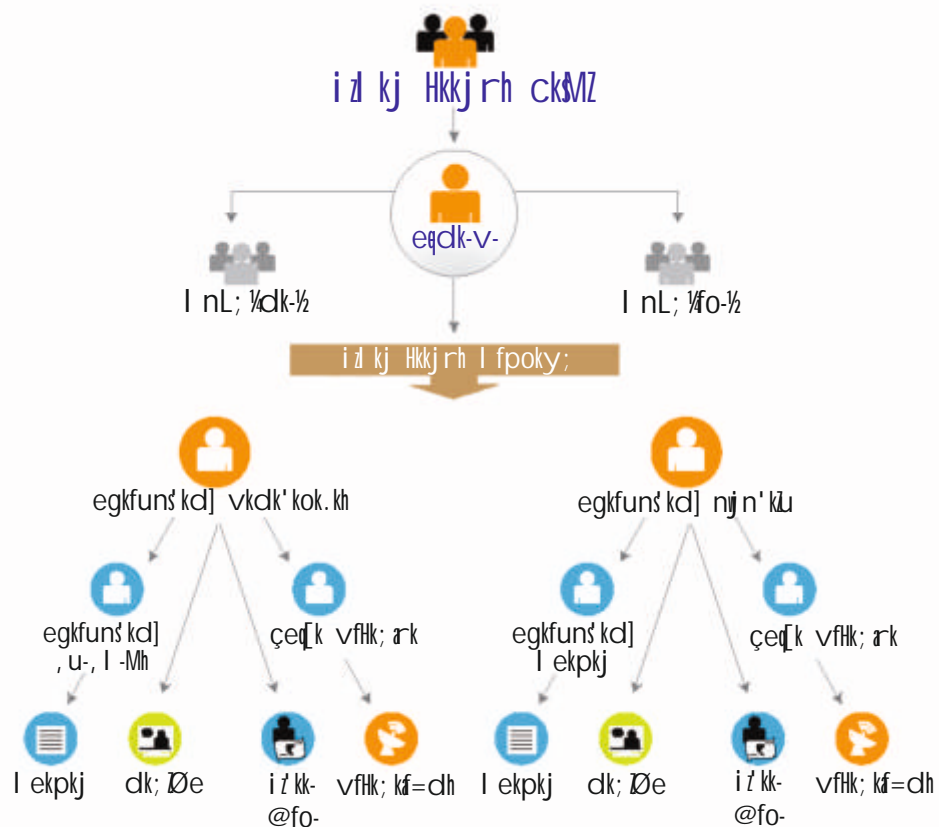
izlkj Hkkjrh cksMZ

eq[; dk-v-

lnL; ¼dk-½

lnL; ¼fo-½

izlkj Hkkjrh lfpoky;

egkfuns'kd] vkdk'kok.kh

egkfuns'kd] nwjn'kZu

egkfuns'kd] ,u-,l-Mh

çeq[k vfHk;ark

egkfuns'kd] lekpkj

çeq[k vfHk;ark

lekpkj

dk;ZØe

iz'kk-@fo-

vfHk;kaf=dh

lekpkj

dk;ZØe

iz'kk-@fo-

vfHk;kaf=dh